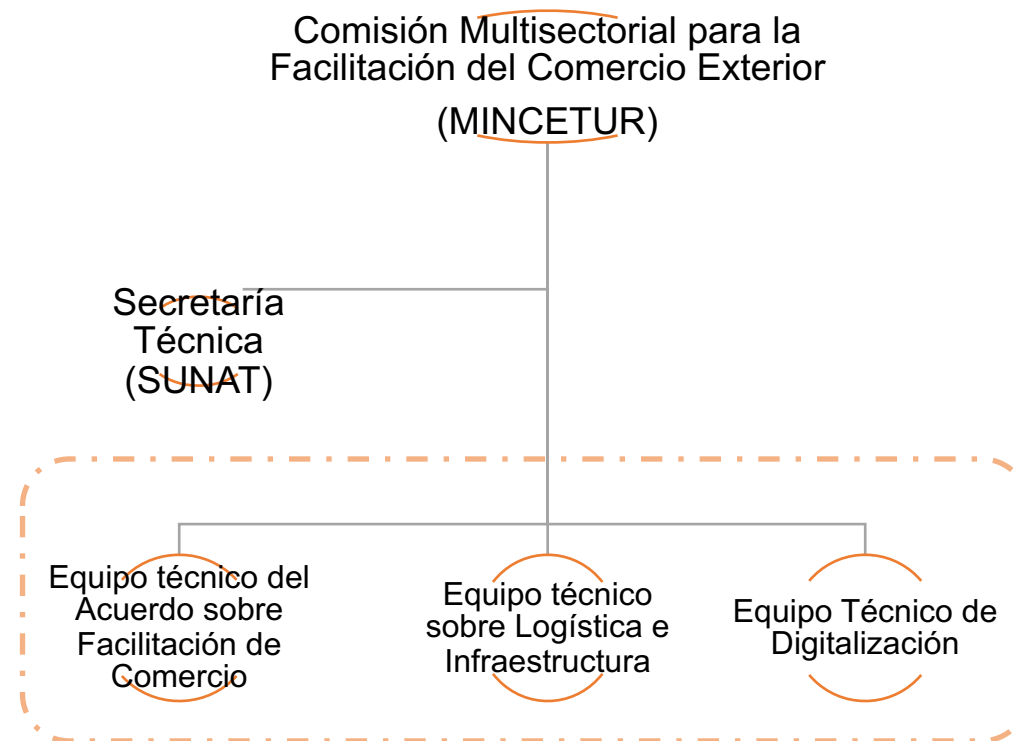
Comisión Multisectorial para la Facilitación del Comercio Exterior
(MINCETUR)

Secretaría Técnica
(SUNAT)

Equipo técnico del Acuerdo sobre Facilitación de Comercio

Equipo técnico sobre Logística e Infraestructura

Equipo Técnico de Digitalización